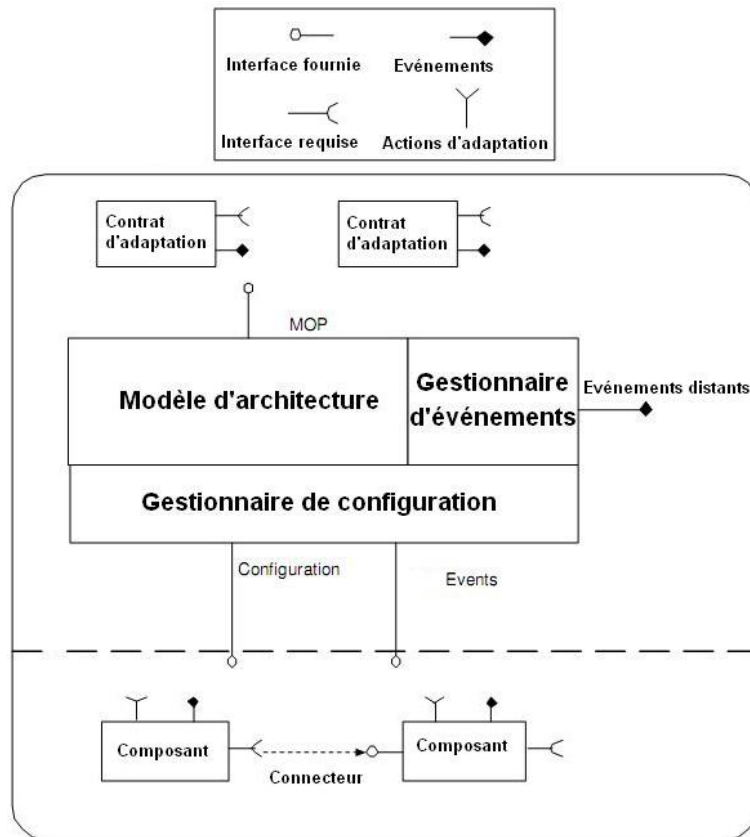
Interface fournie
Evénements
Interface requise
Actions d'adaptation

Contrat d'adaptation
Contrat d'adaptation

MOP

Modèle d'architecture
Gestionnaire d'événements
Evénements distants

Gestionnaire de configuration

Configuration
Events

Composant
Composant
Connecteur